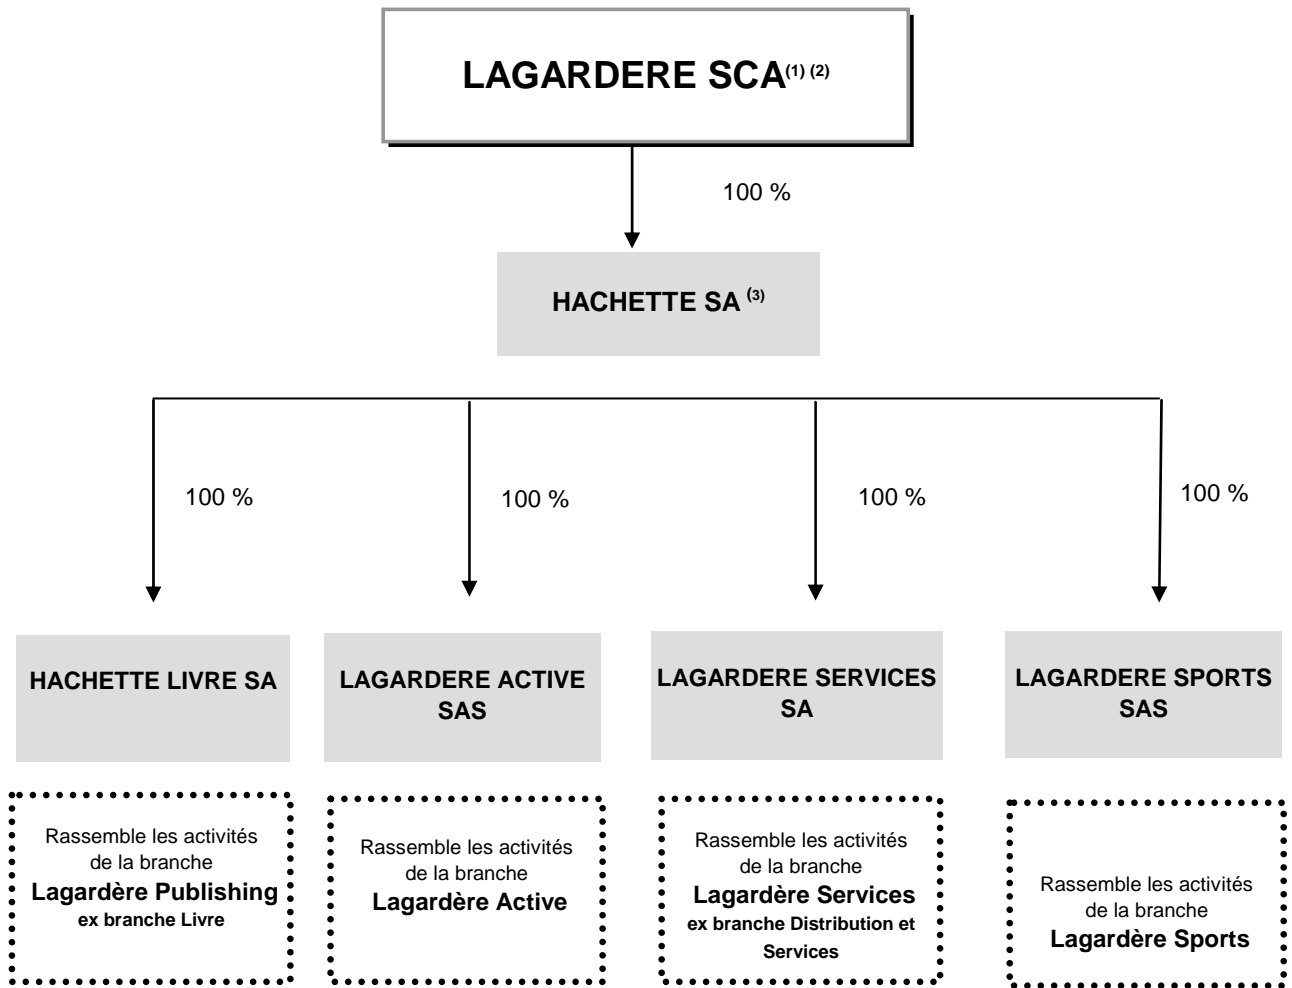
LAGARDERE SCA$^{(1)\ (2)}$

100 %

HACHETTE SA $^{(3)}$

100 %

100 %

100 %

100 %

HACHETTE LIVRE SA

LAGARDERE ACTIVE SAS

LAGARDERE SERVICES SA

LAGARDERE SPORTS SAS

Rassemble les activités de la branche **Lagardère Publishing** ex branche Livre

Rassemble les activités de la branche **Lagardère Active**

Rassemble les activités de la branche **Lagardère Services** ex branche Distribution et Services

Rassemble les activités de la branche **Lagardère Sports**